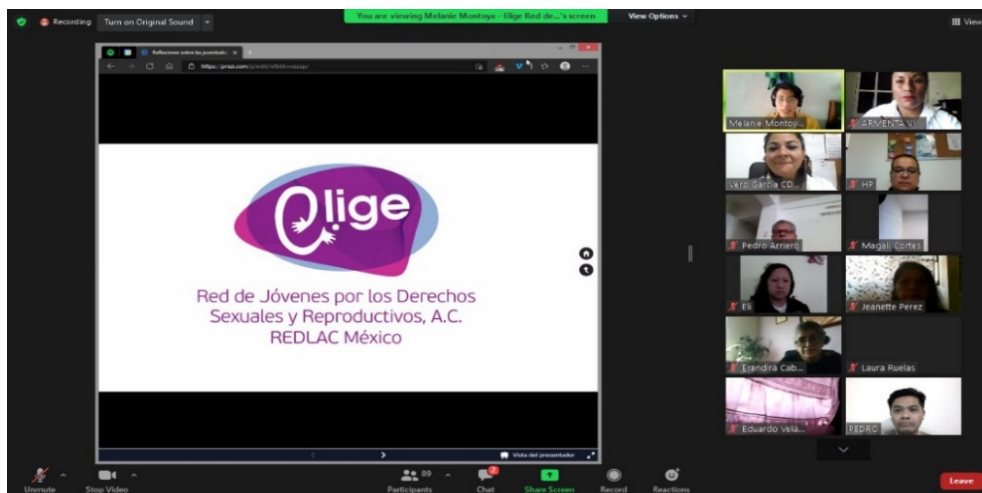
Recording Turn on Original Sound

You are viewing Melanie Montoya - Elige Red de...'s screen

View Options

View

Reflexiones sobre las juventudes

https://prezi.com/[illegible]

Elige

Red de Jóvenes por los Derechos Sexuales y Reproductivos, A.C. REDLAC México

Vista del presentador

Melanie Montoy...

ARMENTA V...

Vero García CD...

HP

Pedro Arriero

Magali Cortes

Eli

Jeanette Perez

Erendira Cab...

Laura Ruelas

Eduardo Velá...

PEDRO

Unmute

Stop Video

89

Participants

2

Chat

Share Screen

Record

Reactions

Leave